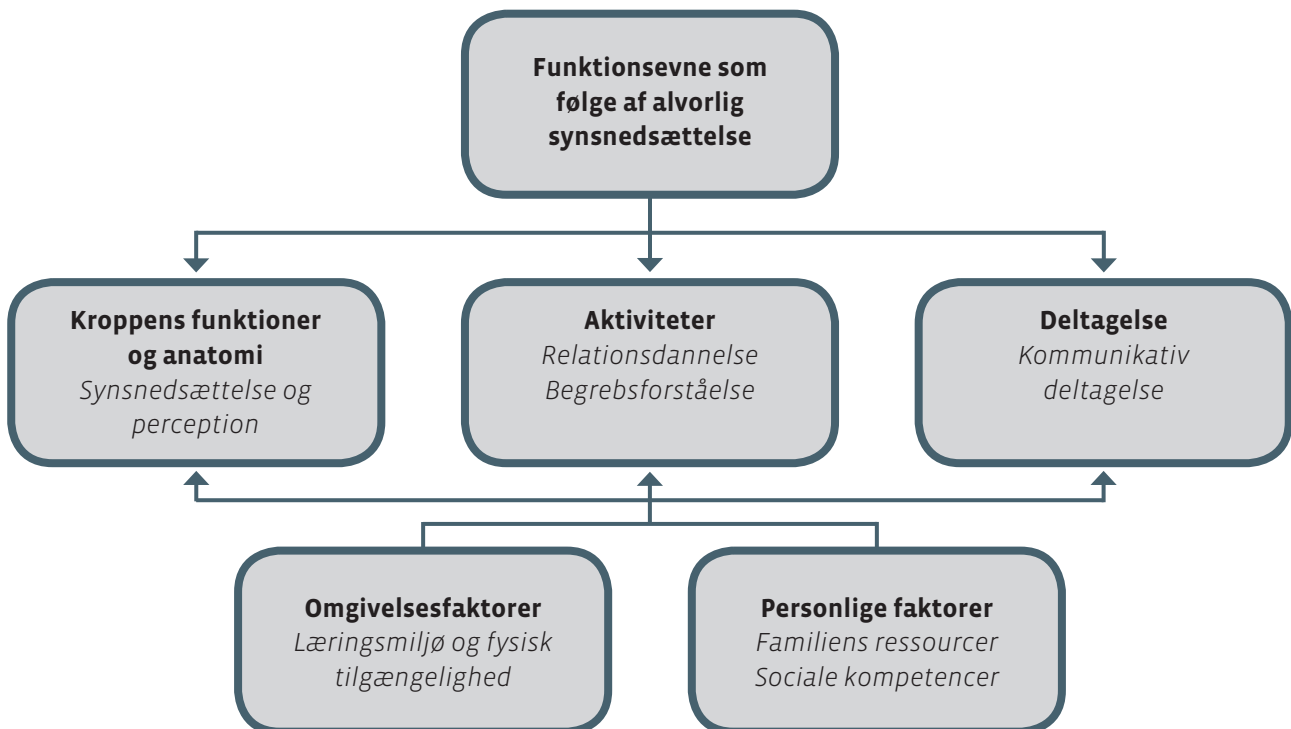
Funktionsevne som følge af alvorlig synsnedsættelse

Kroppens funktioner og anatomi
Synsnedsættelse og perception

Aktiviteter
Relationsdannelse
Begrebsforståelse

Deltagelse
Kommunikativ deltagelse

Omgivelsesfaktorer
Læringsmiljø og fysisk tilgængelighed

Personlige faktorer
Familiens ressourcer
Sociale kompetencer